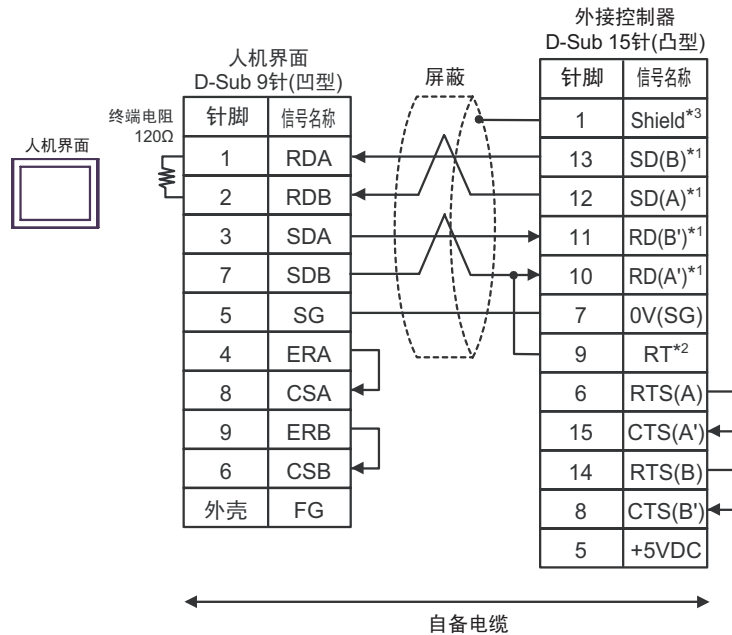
人机界面

人机界面
D-Sub 9针(凹型)

终端电阻
120Ω

| 针脚 | 信号名称 |
|---|---|
| 1 | RDA |
| 2 | RDB |
| 3 | SDA |
| 7 | SDB |
| 5 | SG |
| 4 | ERA |
| 8 | CSA |
| 9 | ERB |
| 6 | CSB |
| 外壳 | FG |

屏蔽

外接控制器
D-Sub 15针(凸型)

| 针脚 | 信号名称 |
|---|---|
| 1 | Shield$^{*3}$ |
| 13 | SD(B)$^{*1}$ |
| 12 | SD(A)$^{*1}$ |
| 11 | RD(B')$^{*1}$ |
| 10 | RD(A')$^{*1}$ |
| 7 | 0V(SG) |
| 9 | RT$^{*2}$ |
| 6 | RTS(A) |
| 15 | CTS(A') |
| 14 | RTS(B) |
| 8 | CTS(B') |
| 5 | +5VDC |

自备电缆